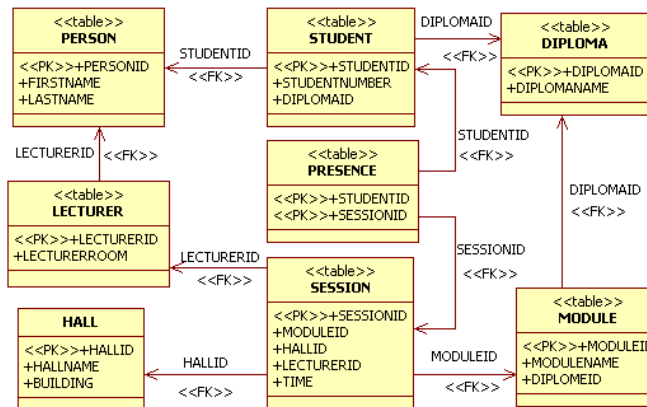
<<table>>
PERSON

<<PK>>+PERSONID
+FIRSTNAME
+LASTNAME

STUDENTID
<<FK>>

<<table>>
STUDENT

<<PK>>+STUDENTID
+STUDENTNUMBER
+DIPLOMAID

DIPLOMAID
<<FK>>

<<table>>
DIPLOMA

<<PK>>+DIPLOMAID
+DIPLOMANAME

LECTURERID
<<FK>>

STUDENTID
<<FK>>

<<table>>
PRESENCE

<<PK>>+STUDENTID
<<PK>>+SESSIONID

DIPLOMAID
<<FK>>

<<table>>
LECTURER

<<PK>>+LECTURERID
+LECTURERROOM

LECTURERID
<<FK>>

SESSIONID
<<FK>>

<<table>>
SESSION

<<PK>>+SESSIONID
+MODULEID
+HALLID
+LECTURERID
+TIME

HALL

<<PK>>+HALLID
+HALLNAME
+BUILDING

HALLID
<<FK>>

MODULEID
<<FK>>

<<table>>
MODULE

<<PK>>+MODULEI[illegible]
+MODULENAME
+DIPLOMEID